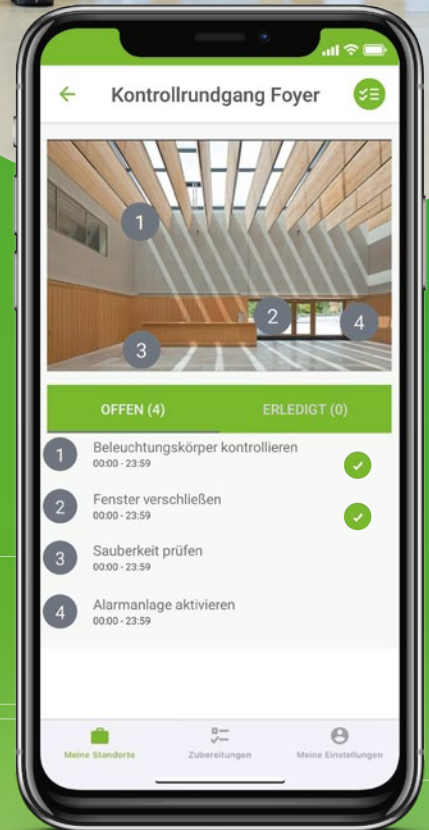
Kontrollrundgang Foyer

1
2
3
4

OFFEN (4)
ERLEDIGT (0)

1 Beleuchtungskörper kontrollieren
00:00 - 23:59

2 Fenster verschließen
00:00 - 23:59

3 Sauberkeit prüfen
00:00 - 23:59

4 Alarmanlage aktivieren
00:00 - 23:59

Meine Standorte
Zubereitungen
Meine Einstellungen